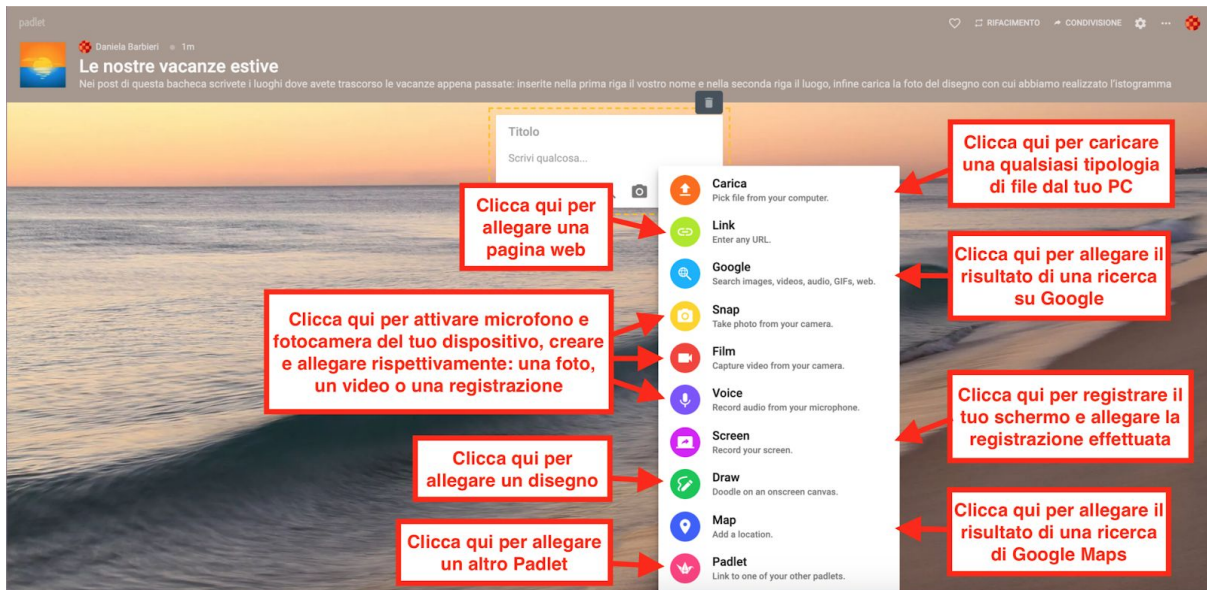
padlet

RIFACIMENTO CONDIVISIONE ···

Daniela Barbieri • 1m

Le nostre vacanze estive

Nei post di questa bacheca scrivete i luoghi dove avete trascorso le vacanze appena passate: inserite nella prima riga il vostro nome e nella seconda riga il luogo, infine carica la foto del disegno con cui abbiamo realizzato l'istogramma

Titolo

Scrivi qualcosa...

Carica
Pick file from your computer.

Link
Enter any URL.

Google
Search images, videos, audio, GIFs, web.

Snap
Take photo from your camera.

Film
Capture video from your camera.

Voice
Record audio from your microphone.

Screen
Record your screen.

Draw
Doodle on an onscreen canvas.

Map
Add a location.

Padlet
Link to one of your other padlets.

Clicca qui per caricare una qualsiasi tipologia di file dal tuo PC

Clicca qui per allegare una pagina web

Clicca qui per allegare il risultato di una ricerca su Google

Clicca qui per attivare microfono e fotocamera del tuo dispositivo, creare e allegare rispettivamente: una foto, un video o una registrazione

Clicca qui per registrare il tuo schermo e allegare la registrazione effettuata

Clicca qui per allegare un disegno

Clicca qui per allegare il risultato di una ricerca di Google Maps

Clicca qui per allegare un altro Padlet